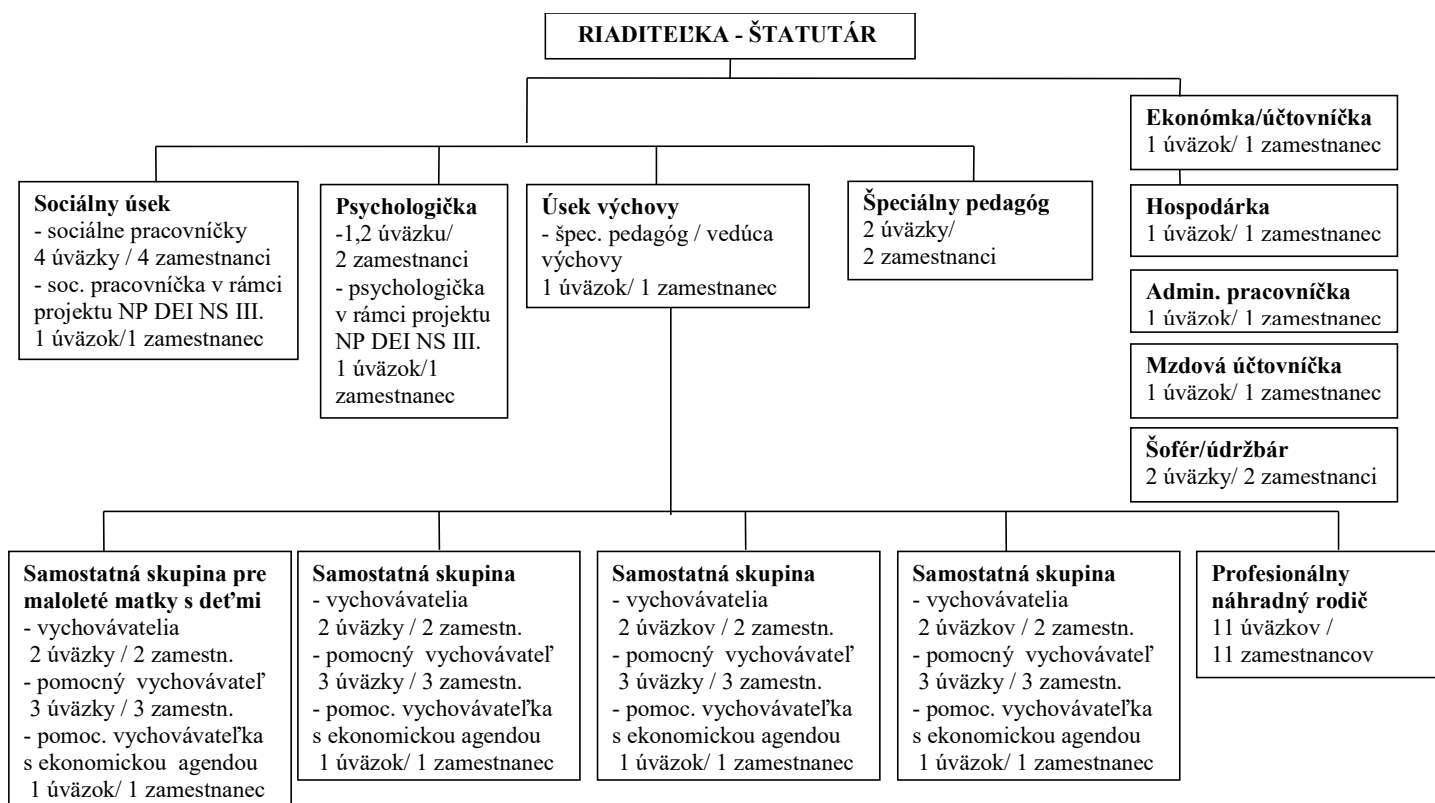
RIADITEĽKA - ŠTATUTÁR

Sociálny úsek
- sociálne pracovníčky 4 úväzky / 4 zamestnanci
- soc. pracovníčka v rámci projektu NP DEI NS III. 1 úväzok/1 zamestnanec

Psychologička
-1,2 úväzku/ 2 zamestnanci
- psychologička v rámci projektu NP DEI NS III. 1 úväzok/1 zamestnanec

Úsek výchovy
- špec. pedagóg / vedúca výchovy
1 úväzok/ 1 zamestnanec

Špeciálny pedagóg
2 úväzky/ 2 zamestnanci

Ekonómka/účtovníčka
1 úväzok/ 1 zamestnanec

Hospodárka
1 úväzok/ 1 zamestnanec

Admin. pracovníčka
1 úväzok/ 1 zamestnanec

Mzdová účtovníčka
1 úväzok/ 1 zamestnanec

Šofér/údržbár
2 úväzky/ 2 zamestnanci

Samostatná skupina pre maloleté matky s deťmi
- vychovávatelia
2 úväzky / 2 zamestn.
- pomocný vychovávateľ
3 úväzky / 3 zamestn.
- pomoc. vychovávateľka s ekonomickou agendou
1 úväzok/ 1 zamestnanec

Samostatná skupina
- vychovávatelia
2 úväzky / 2 zamestn.
- pomocný vychovávateľ
3 úväzky / 3 zamestn.
- pomoc. vychovávateľka s ekonomickou agendou
1 úväzok/ 1 zamestnanec

Samostatná skupina
- vychovávatelia
2 úväzkov / 2 zamestn.
- pomocný vychovávateľ
3 úväzky / 3 zamestn.
- pomoc. vychovávateľka s ekonomickou agendou
1 úväzok/ 1 zamestnanec

Samostatná skupina
- vychovávatelia
2 úväzkov / 2 zamestn.
- pomocný vychovávateľ
3 úväzky / 3 zamestn.
- pomoc. vychovávateľka s ekonomickou agendou
1 úväzok/ 1 zamestnanec

Profesionálny náhradný rodič
11 úväzkov / 11 zamestnancov